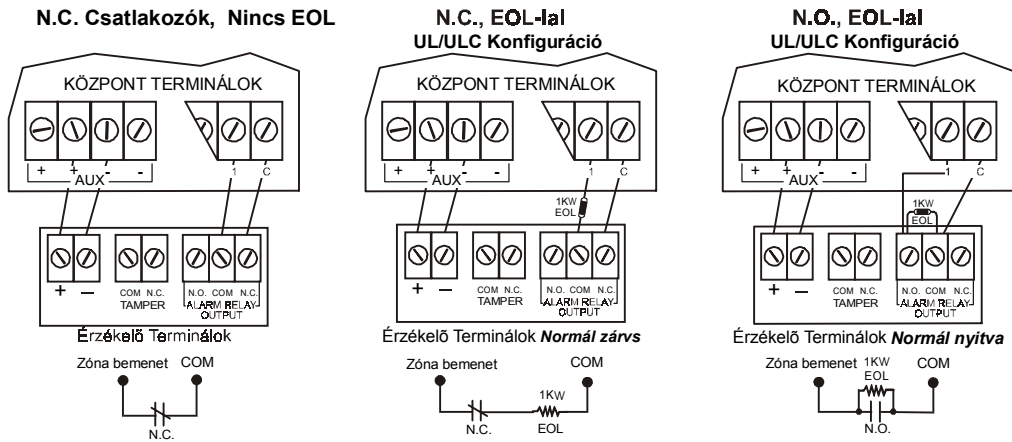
N.C. Csatlakozók, Nincs EOL

KÖZPONT TERMINÁLOK

+ + AUX - -

1 C

+ —

COM N.C.
TAMPER

N.O. COM N.C.
ALARM RELAY OUTPUT

Érzékelõ Terminálok

Zóna bemenet COM

N.C.

N.C., EOL-lal
UL/ULC Konfiguráció

KÖZPONT TERMINÁLOK

+ + AUX - -

1 C

1KW
EOL

+ —

COM N.C.
TAMPER

N.O. COM N.C.
ALARM RELAY OUTPUT

Érzékelõ Terminálok Normál zárvs

Zóna bemenet COM

1KW

N.C. EOL

N.O., EOL-lal
UL/ULC Konfiguráció

KÖZPONT TERMINÁLOK

+ + AUX - -

1 C

1KW
EOL

+ —

COM N.C.
TAMPER

N.O. COM N.C.
ALARM RELAY OUTPUT

Érzékelõ Terminálok Normál nyitva

Zóna bemenet 1KW EOL COM

N.O.